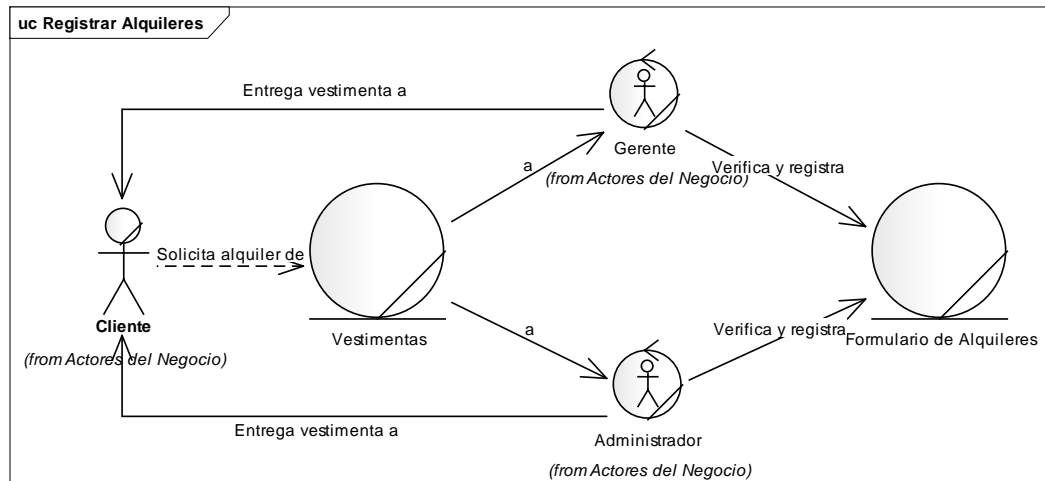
uc Registrar Alquileres

Entrega vestimenta a

Gerente

(from Actores del Negocio)

a

Verifica y registra

Solicita alquiler de

Cliente

(from Actores del Negocio)

Vestimentas

a

Verifica y registra

Formulario de Alquileres

Entrega vestimenta a

Administrador

(from Actores del Negocio)